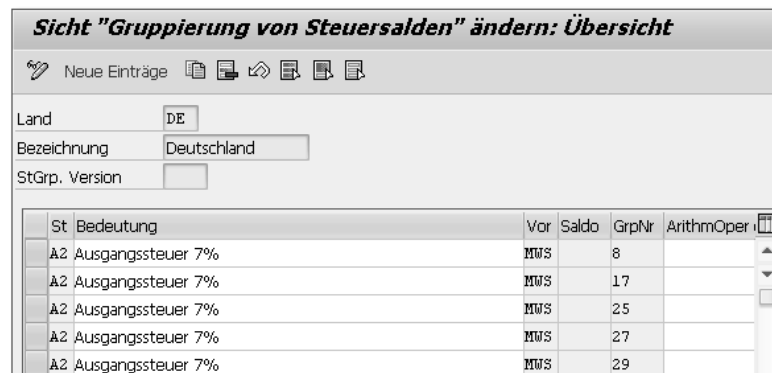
Sicht "Gruppierung von Steuersalden" ändern: Übersicht

Neue Einträge

Land DE
Bezeichnung Deutschland
StGrp. Version

| St | Bedeutung | Vor | Saldo | GrpNr | ArithmOper |
|---|---|---|---|---|---|
| A2 | Ausgangssteuer 7% | MWS | | 8 | |
| A2 | Ausgangssteuer 7% | MWS | | 17 | |
| A2 | Ausgangssteuer 7% | MWS | | 25 | |
| A2 | Ausgangssteuer 7% | MWS | | 27 | |
| A2 | Ausgangssteuer 7% | MWS | | 29 | |